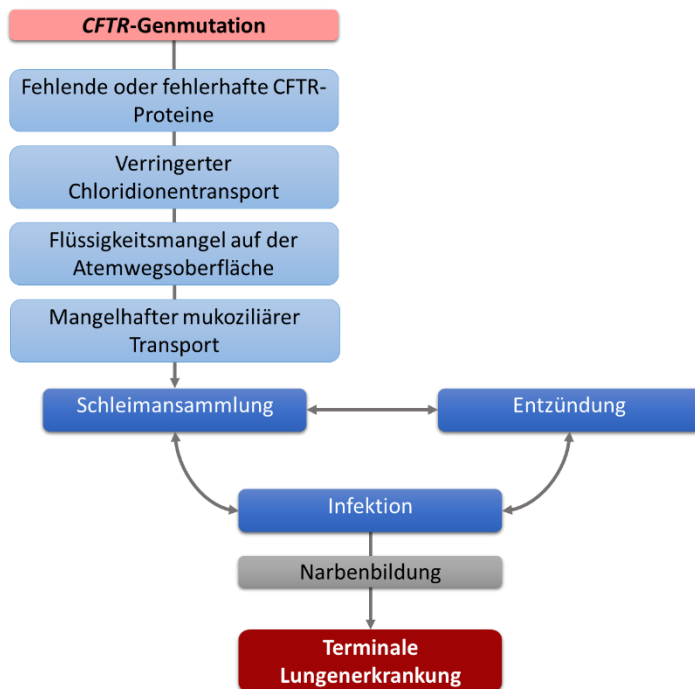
*CFTR*-Genmutation

Fehlende oder fehlerhafte CFTR-Proteine

Verringerter Chloridionentransport

Flüssigkeitsmangel auf der Atemwegsoberfläche

Mangelhafter mukoziliärer Transport

Schleimansammlung

Entzündung

Infektion

Narbenbildung

Terminale Lungenerkrankung